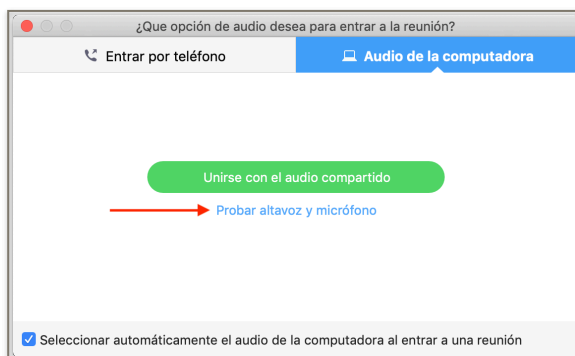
¿Que opción de audio desea para entrar a la reunión?

Entrar por teléfono

Audio de la computadora

Unirse con el audio compartido

Probar altavoz y micrófono

Seleccionar automáticamente el audio de la computadora al entrar a una reunión